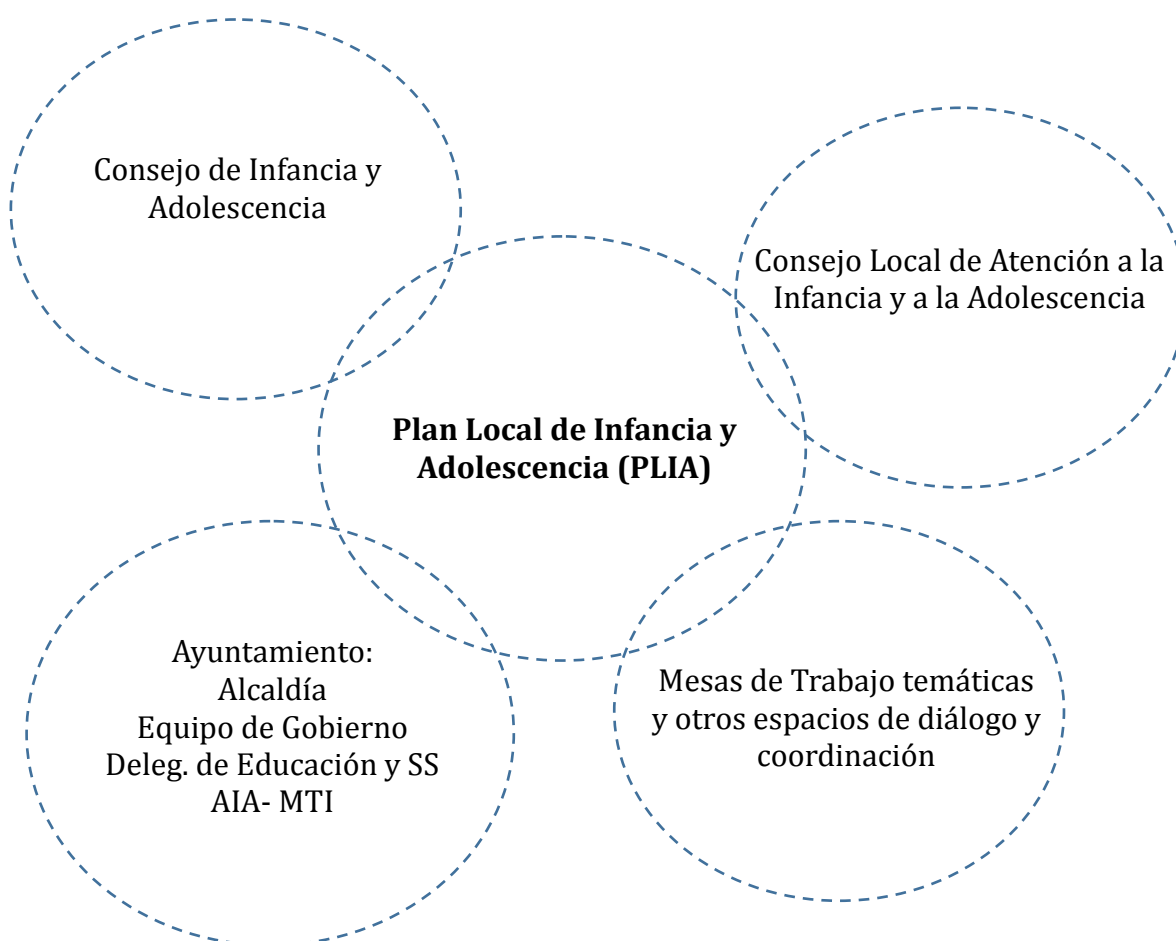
Consejo de Infancia y Adolescencia

Consejo Local de Atención a la Infancia y a la Adolescencia

**Plan Local de Infancia y Adolescencia (PLIA)**

Ayuntamiento:
Alcaldía
Equipo de Gobierno
Deleg. de Educación y SS
AIA- MTI

Mesas de Trabajo temáticas y otros espacios de diálogo y coordinación